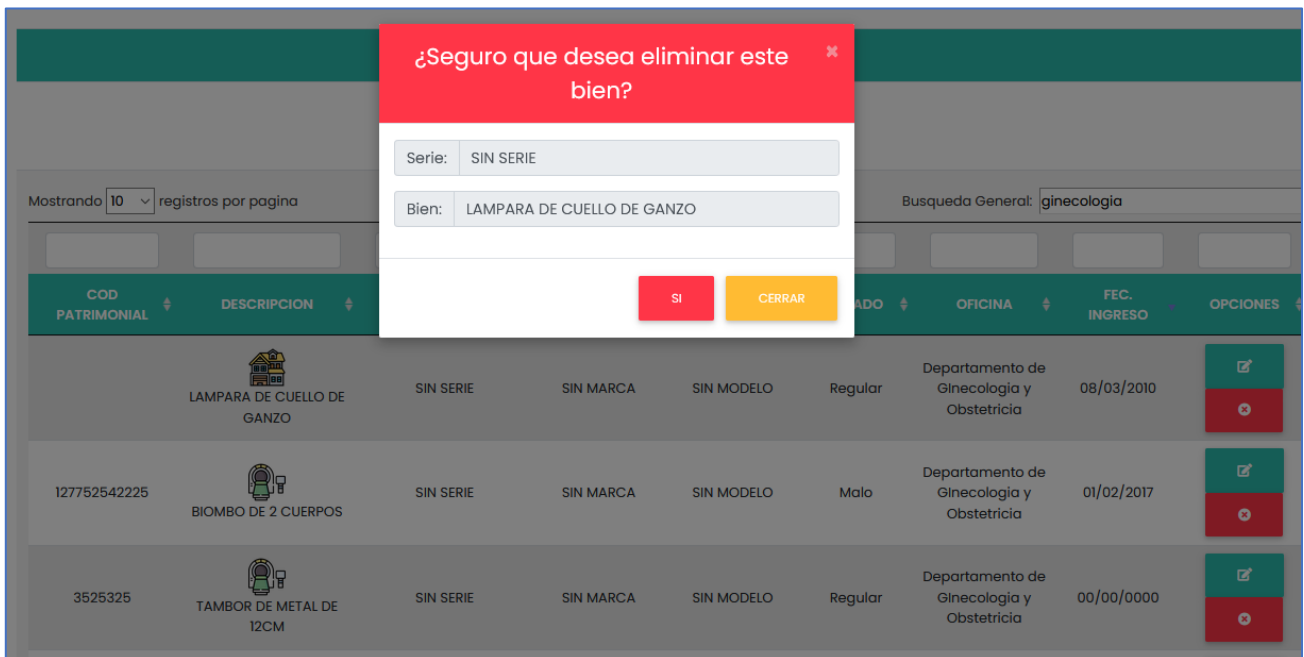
¿Seguro que desea eliminar este bien?

×

Serie: SIN SERIE

Bien: LAMPARA DE CUELLO DE GANZO

SI

CERRAR

Mostrando 10 registros por pagina

Busqueda General: ginecologia

| COD PATRIMONIAL | DESCRIPCION | | | | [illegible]ADO | OFICINA | FEC. INGRESO | OPCIONES |
|---|---|---|---|---|---|---|---|---|
| | LAMPARA DE CUELLO DE GANZO | SIN SERIE | SIN MARCA | SIN MODELO | Regular | Departamento de GInecologia y Obstetricia | 08/03/2010 | |
| 127752542225 | BIOMBO DE 2 CUERPOS | SIN SERIE | SIN MARCA | SIN MODELO | Malo | Departamento de GInecologia y Obstetricia | 01/02/2017 | |
| 3525325 | TAMBOR DE METAL DE 12CM | SIN SERIE | SIN MARCA | SIN MODELO | Regular | Departamento de GInecologia y Obstetricia | 00/00/0000 | |